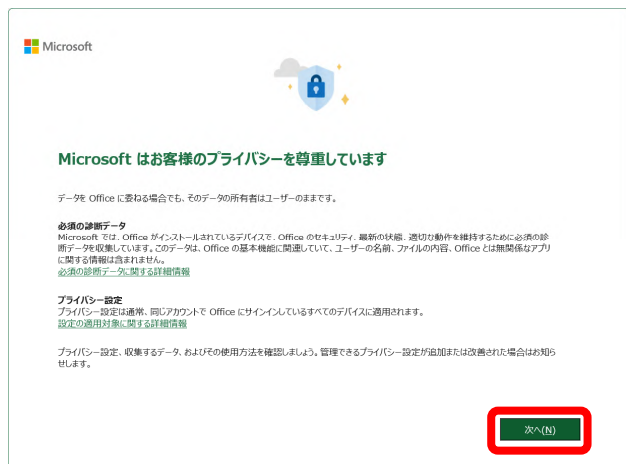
Microsoft

Microsoft はお客様のプライバシーを尊重しています

データを Office に委ねる場合でも、そのデータの所有者はユーザーのままです。

必須の診断データ
Microsoft では、Office がインストールされているデバイスで、Office のセキュリティ、最新の状態、適切な動作を維持するために必須の診断データを収集します。このデータは、Office の基本機能に関連していて、ユーザーの名前、ファイルの内容、Office とは無関係なアプリに関する情報は含まれません。
必須の診断データに関する詳細情報

プライバシー設定
プライバシー設定は通常、同じアカウントで Office にサインインしているすべてのデバイスに適用されます。
設定の適用対象に関する詳細情報

プライバシー設定、収集するデータ、およびその使用方法を確認しましょう。管理できるプライバシー設定が追加または改善された場合はお知らせします。

次へ(N)